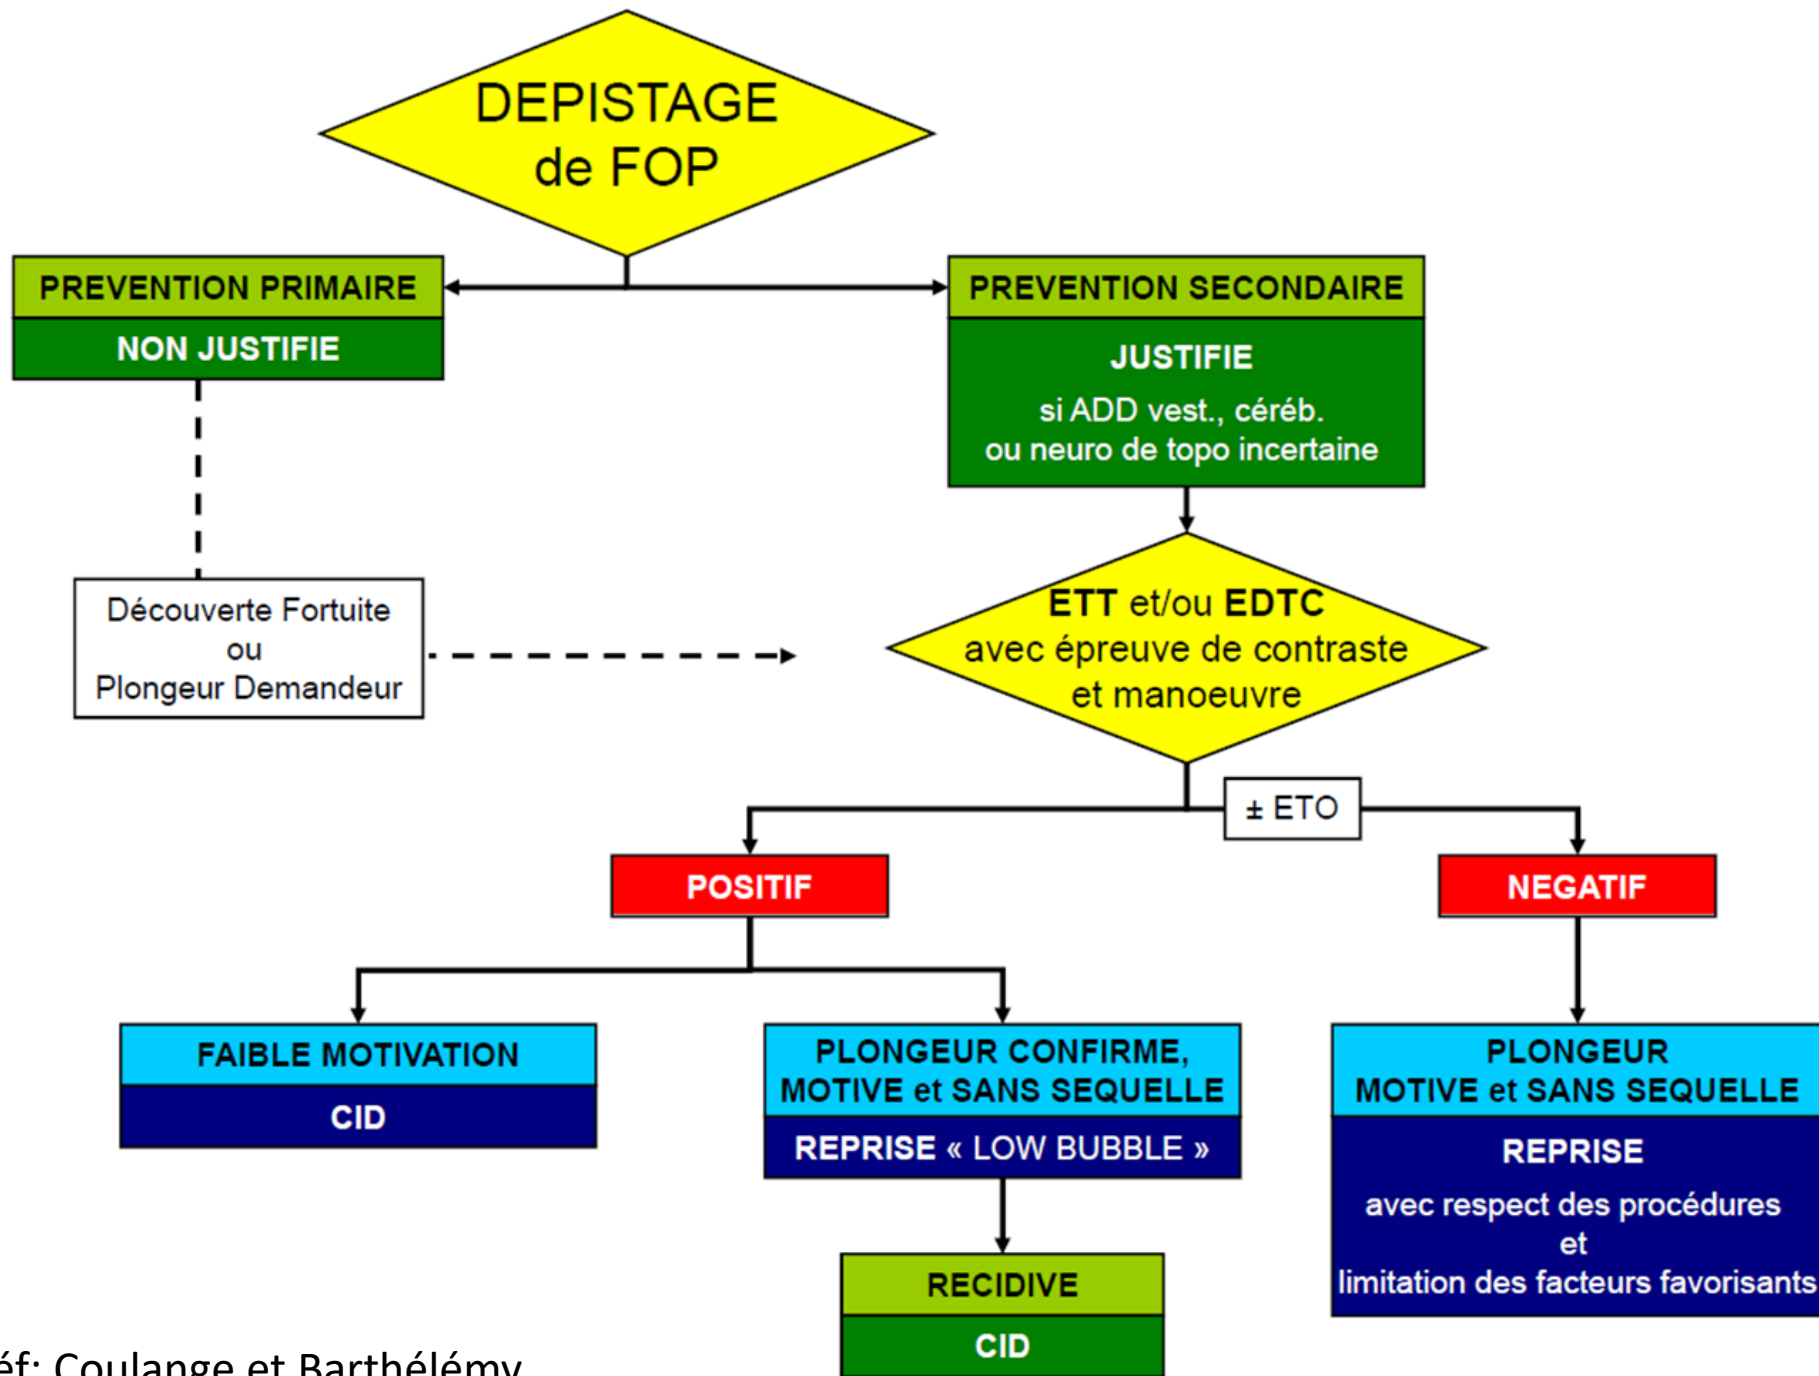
DEPISTAGE de FOP

PREVENTION PRIMAIRE

NON JUSTIFIE

PREVENTION SECONDAIRE

JUSTIFIE

si ADD vest., céréb. ou neuro de topo incertaine

Découverte Fortuite ou Plongeur Demandeur

ETT et/ou EDTC avec épreuve de contraste et manoeuvre

± ETO

POSITIF

NEGATIF

FAIBLE MOTIVATION

CID

PLONGEUR CONFIRME, MOTIVE et SANS SEQUELLE

REPRISE « LOW BUBBLE »

PLONGEUR MOTIVE et SANS SEQUELLE

REPRISE

avec respect des procédures et limitation des facteurs favorisants

RECIDIVE

CID

éf: Coulange et Barthélémy